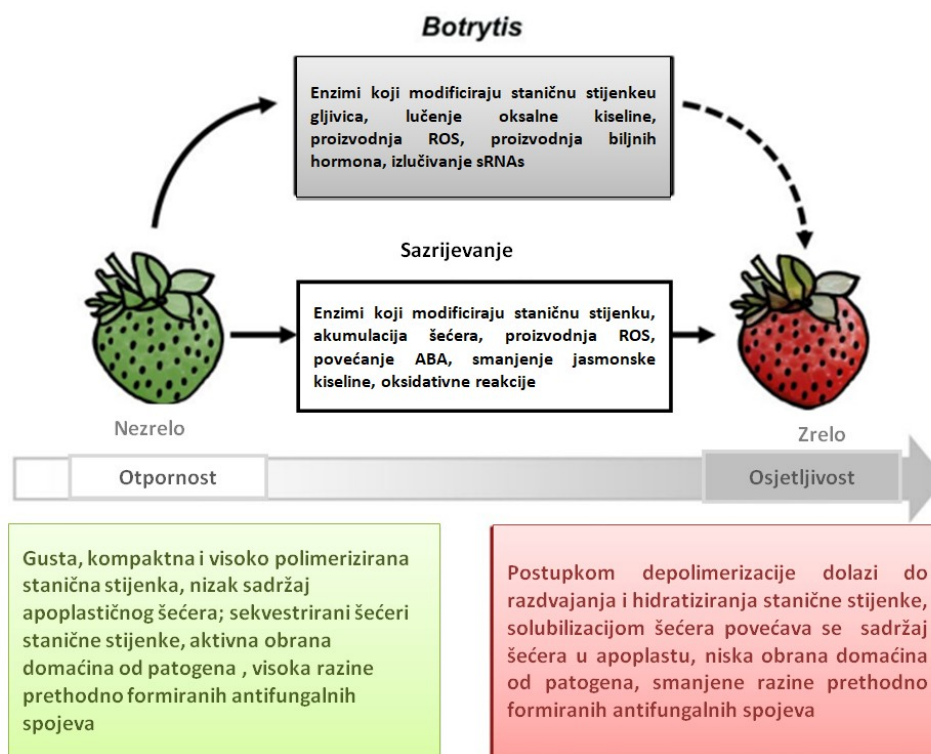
Botrytis

Enzimi koji modificiraju staničnu stijenkeu gljivica, lučenje oksalne kiseline, proizvodnja ROS, proizvodnja biljnih hormona, izlučivanje sRNAs

Sazrijevanje

Enzimi koji modificiraju staničnu stijenku, akumulacija šećera, proizvodnja ROS, povećanje ABA, smanjenje jasmonske kiseline, oksidativne reakcije

Nezrelo

Zrelo

Otpornost

Osjetljivost

Gusta, kompaktna i visoko polimerizirana stanična stijenka, nizak sadržaj apoplastičnog šećera; sekvestrirani šećeri stanične stijenke, aktivna obrana domaćina od patogena , visoka razine prethodno formiranih antifungalnih spojeva

Postupkom depolimerizacije dolazi do razdvajanja i hidratiziranja stanične stijenke, solubilizacijom šećera povećava se sadržaj šećera u apoplastu, niska obrana domaćina od patogena, smanjene razine prethodno formiranih antifungalnih spojeva